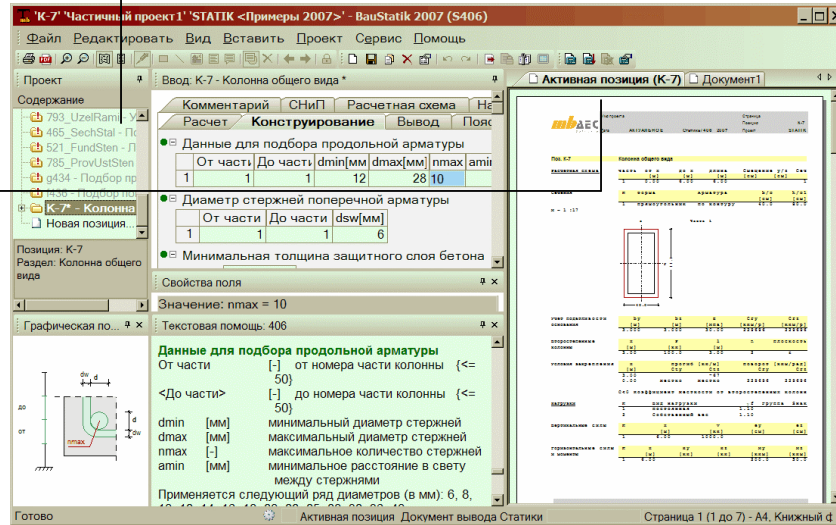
'К-7' 'Частичный проект1' 'STATIK <Примеры 2007>' - BauStatik 2007 (S406)

Файл Редактировать Вид Вставить Проект Сервис Помощь

Проект
Содержание
793_UzelRam
465_SechStal - По
521_FundSten - Л
785_ProvUstSten
g434 - Подбор пр
f436 - Подбор по
К-7* - Колонна
Новая позиция...

Позиция: К-7
Раздел: Колонна общего вида

Ввод: К-7 - Колонна общего вида *

Комментарий | СНиП | Расчетная схема | На
Расчет | Конструирование | Вывод | Пояс

Данные для подбора продольной арматуры

| | От части | До части | dmin[мм] | dmax[мм] | nmax | ami |
|---|---|---|---|---|---|---|
| 1 | 1 | 1 | 12 | 28 | 10 | |

Диаметр стержней поперечной арматуры

| | От части | До части | dsw[мм] |
|---|---|---|---|
| 1 | 1 | 1 | 6 |

Минимальная толщина защитного слоя бетона

Свойства поля
Значение: nmax = 10

Графическая по...
dw d до от dw d nmax

Текстовая помощь: 406
Данные для подбора продольной арматуры
От части [-] от номера части колонны {<= 50}
<До части> [-] до номера части колонны {<= 50}
dmin [мм] минимальный диаметр стержней
dmax [мм] максимальный диаметр стержней
nmax [-] максимальное количество стержней
amin [мм] минимальное расстояние в свету между стержнями
Применяется следующий ряд диаметров (в мм): 6, 8,

Активная позиция (К-7) | Документ1

mbAEC
Поз. К-7 Колонна общего вида

Готово | Активная позиция | Документ вывода Статики | Страница 1 (1 до 7) - А4, Книжный ф